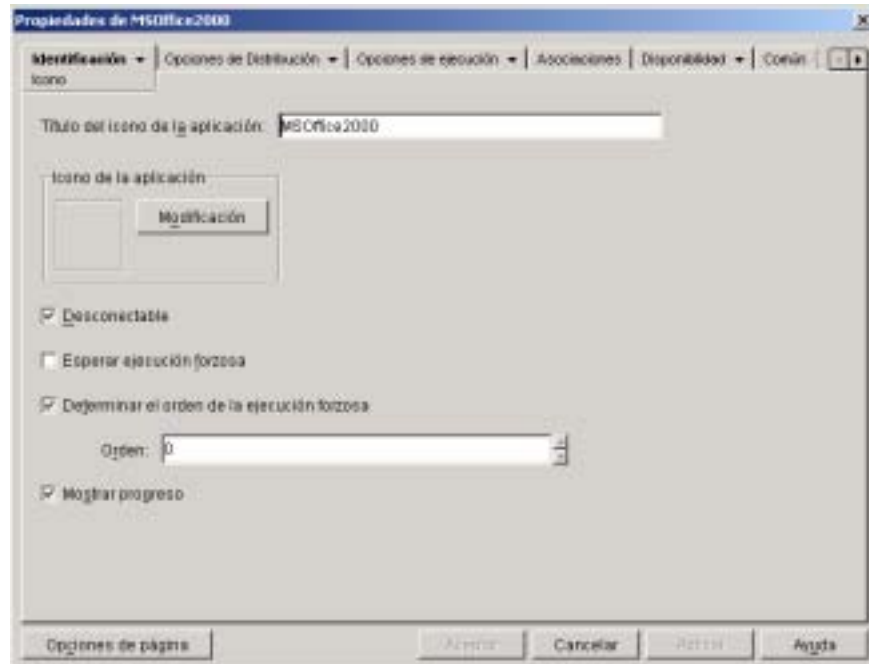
Propiedades de MSOffice2000

Identificación ▾ | Opciones de Distribución ▾ | Opciones de ejecución ▾ | Asociaciones | Disponibilidad ▾ | Común

Icono

Título del icono de la aplicación: MSOffice2000

Icono de la aplicación

Modificación

Desconectable

Esperar ejecución forzosa

Determinar el orden de la ejecución forzosa

Orden: 0

Mostrar progreso

Opciones de página

Aceptar

Cancelar

Aplicar

Ayuda